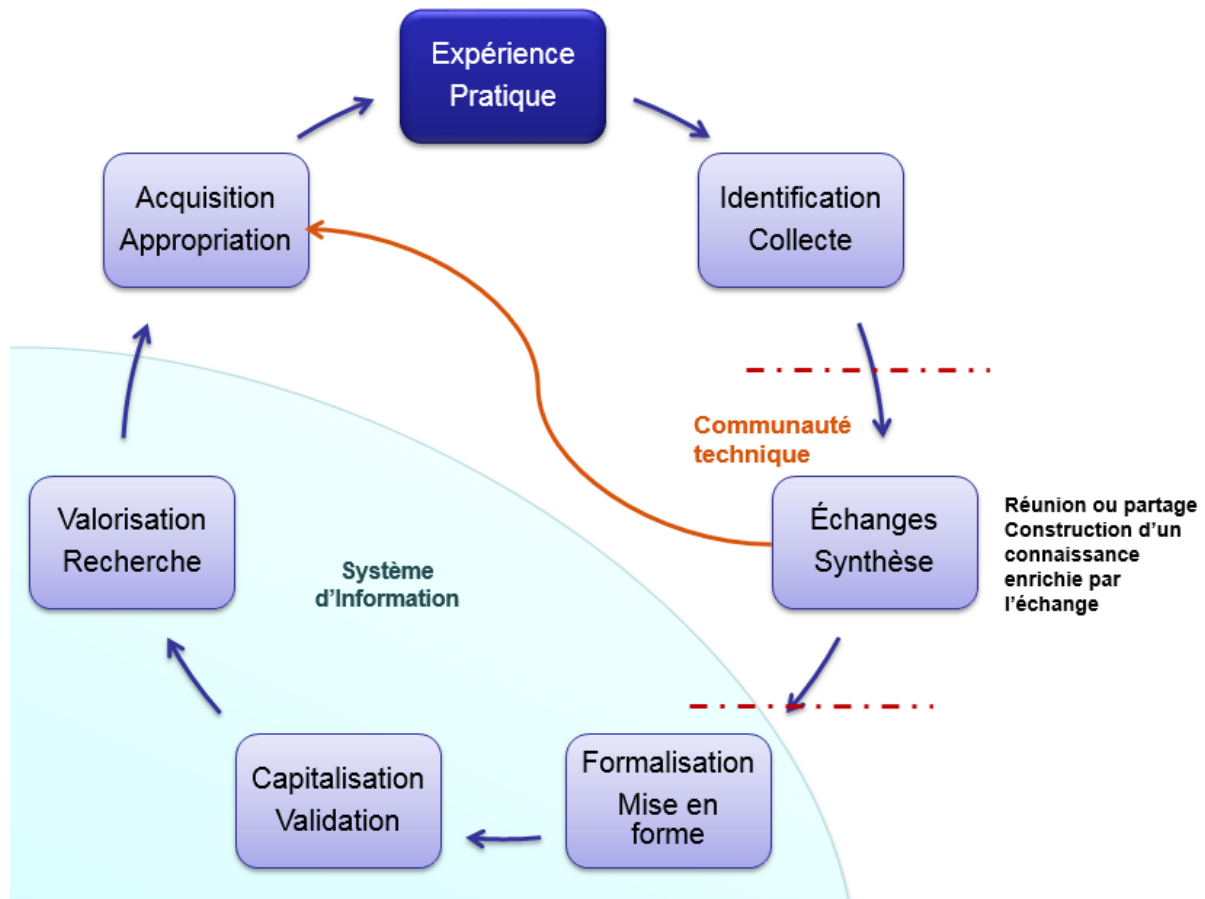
Expérience
Pratique

Identification
Collecte

Communauté
technique

Échanges
Synthèse

Réunion ou partage
Construction d'un connaissance enrichie par l'échange

Formalisation
Mise en forme

Capitalisation
Validation

Système
d'Information

Valorisation
Recherche

Acquisition
Appropriation